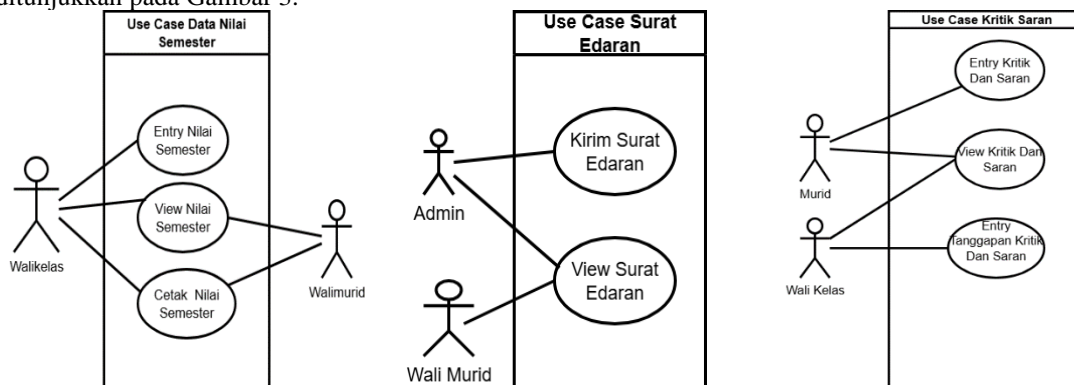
ditunjukkan pada Gambar 3.

Use Case Data Nilai Semester

Entry Nilai Semester

View Nilai Semester

Cetak Nilai Semester

Walikelas

Walimurid

Use Case Surat Edaran

Kirim Surat Edaran

View Surat Edaran

Admin

Wali Murid

Use Case Kritik Saran

Entry Kritik Dan Saran

View Kritik Dan Saran

Entry Tanggapan Kritik Dan Saran

Murid

Wali Kelas